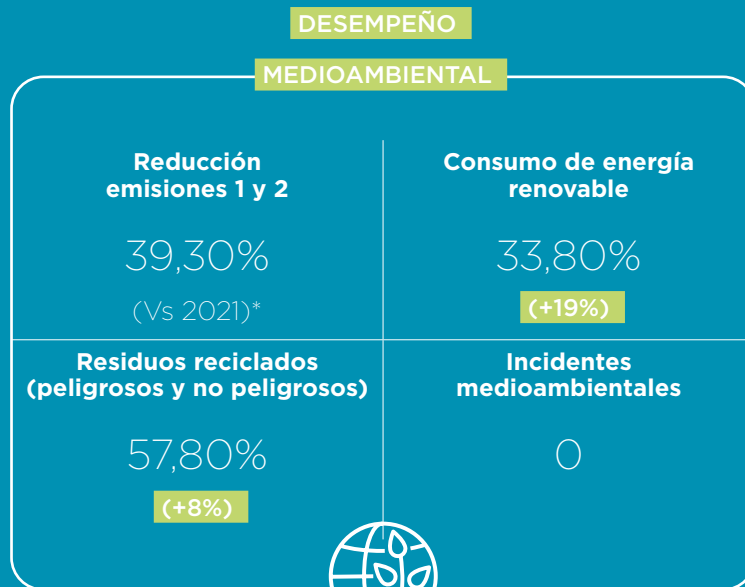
DESEMPEÑO

MEDIOAMBIENTAL

Reducción emisiones 1 y 2

39,30%

(Vs 2021)*

Consumo de energía renovable

33,80%

(+19%)

Residuos reciclados (peligrosos y no peligrosos)

57,80%

(+8%)

Incidentes medioambientales

0